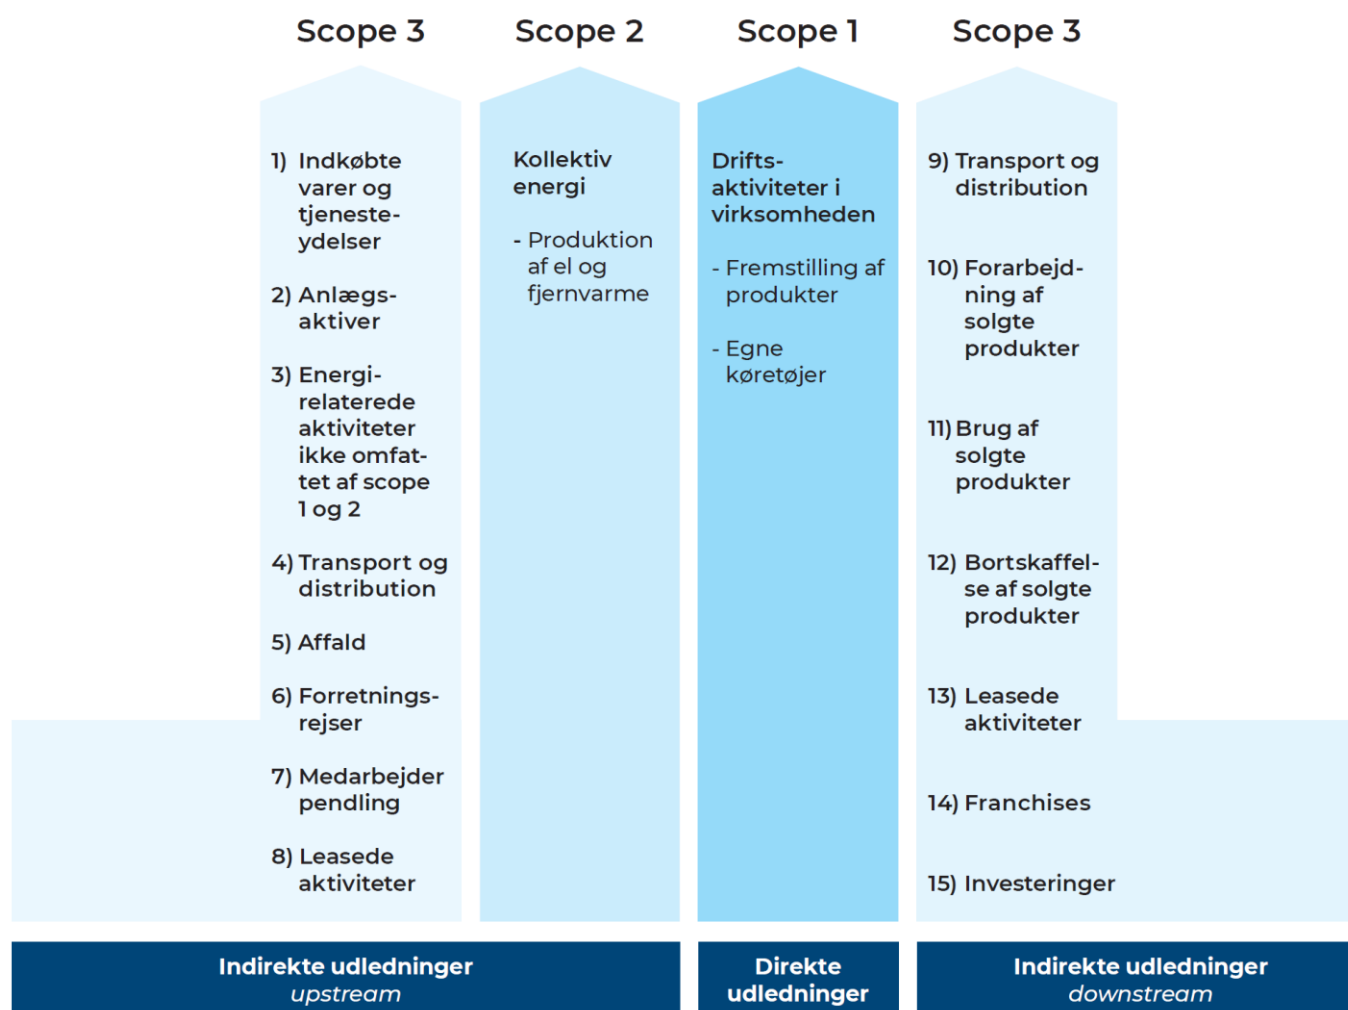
Scope 3

1) Indkøbte varer og tjenesteydelser

2) Anlægsaktiver

3) Energirelaterede aktiviteter ikke omfattet af scope 1 og 2

4) Transport og distribution

5) Affald

6) Forretningsrejser

7) Medarbejder pendling

8) Leasede aktiviteter

Scope 2

Kollektiv energi

- Produktion af el og fjernvarme

Scope 1

Driftsaktiviteter i virksomheden

- Fremstilling af produkter

- Egne køretøjer

Scope 3

9) Transport og distribution

10) Forarbejdning af solgte produkter

11) Brug af solgte produkter

12) Bortskaffelse af solgte produkter

13) Leasede aktiviteter

14) Franchises

15) Investeringer

Indirekte udledninger
upstream

Direkte udledninger

Indirekte udledninger
downstream